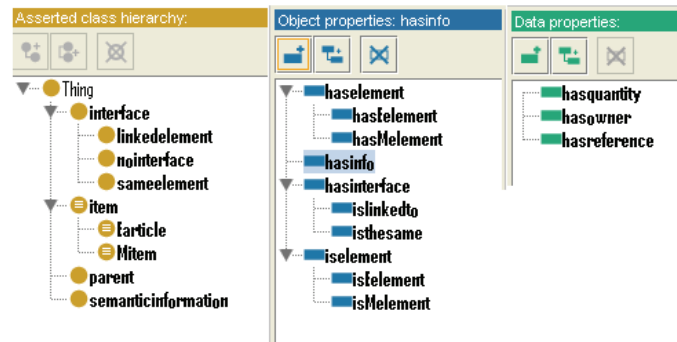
Asserted class hierarchy:

Thing
interface
linkedelement
nointerface
sameelement
item
Earticle
Mitem
parent
semanticinformation

Object properties: hasinfo

haselement
hasEelement
hasMelement
hasinfo
hasinterface
islinkedto
isthesame
iselement
isEelement
isMelement

Data properties:

hasquantity
hasowner
hasreference